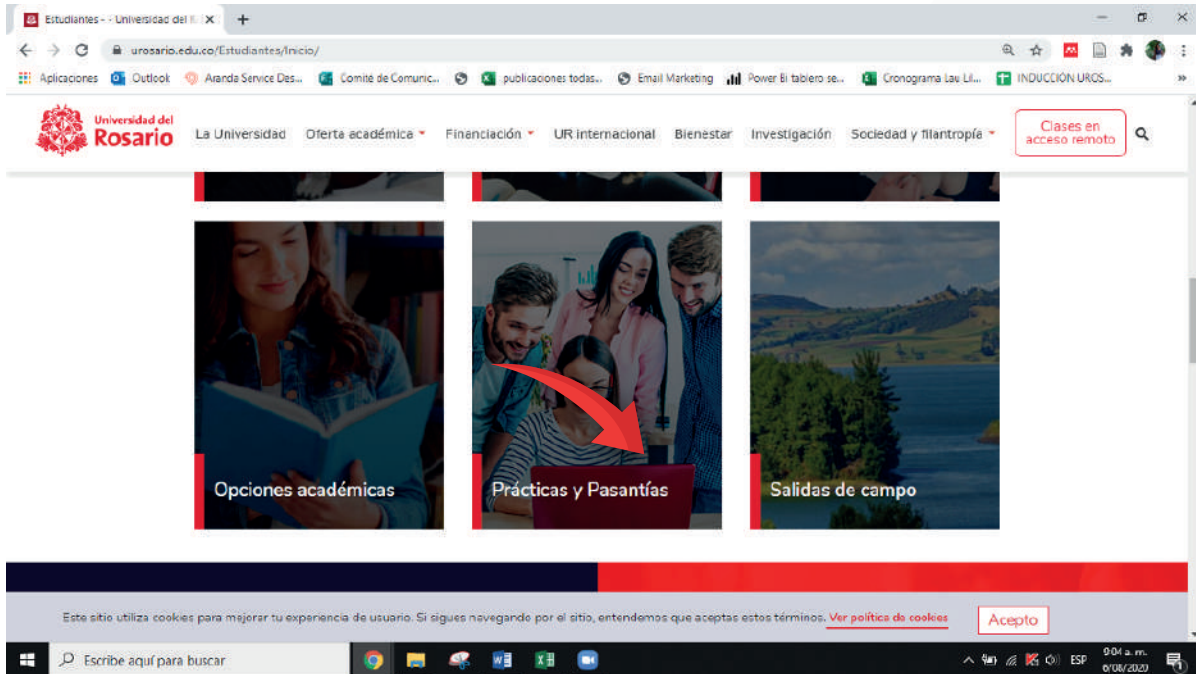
Estudiantes - - Universidad del R ×

urosario.edu.co/Estudiantes/Inicio/

Aplicaciones Outlook Aranda Service Des... Comité de Comunic... publicaciones todas... Email Marketing Power BI tablero se... Cronograma Lau Lil... INDUCCION UROS...

Universidad del Rosario

La Universidad Oferta académica Financiación UR internacional Bienestar Investigación Sociedad y filantropía

Clases en acceso remoto

Opciones académicas

Prácticas y Pasantías

Salidas de campo

Este sitio utiliza cookies para mejorar tu experiencia de usuario. Si sigues navegando por el sitio, entendemos que aceptas estos términos. Ver política de cookies

Acepto

Escribe aquí para buscar

ESP 9:04 a. m. 6/08/2020